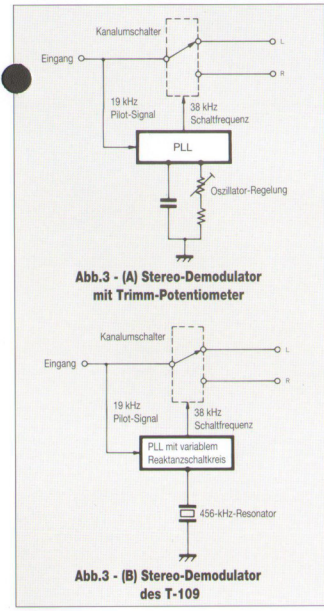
Kanalumschalter

Eingang

L

R

19 kHz
Pilot-Signal

38 kHz
Schaltfrequenz

PLL

Oszillator-Regelung

Abb.3 - (A) Stereo-Demodulator mit Trimm-Potentiometer

Kanalumschalter

Eingang

L

R

19 kHz
Pilot-Signal

38 kHz
Schaltfrequenz

PLL mit variablem Reaktanzschaltkreis

456-kHz-Resonator

Abb.3 - (B) Stereo-Demodulator des T-109